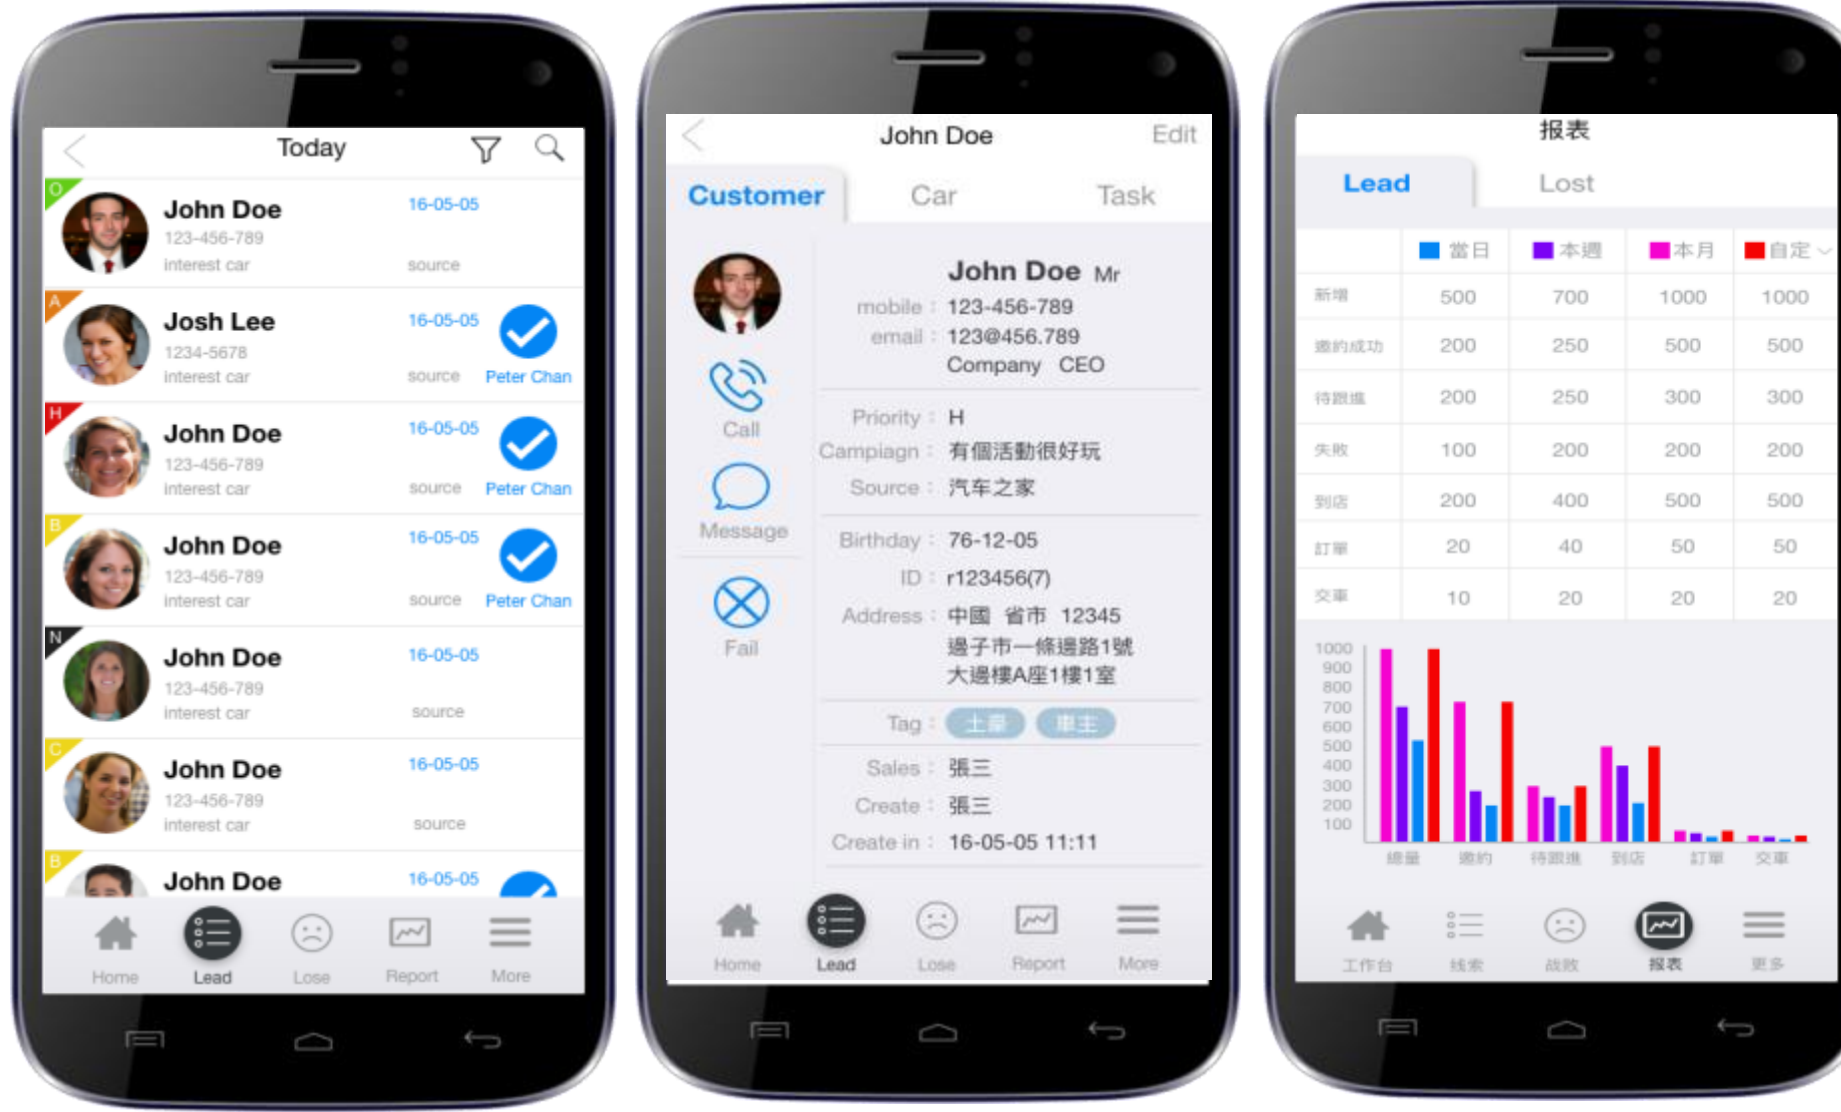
Today

O
John Doe 16-05-05
123-456-789
interest car source

A
Josh Lee 16-05-05
1234-5678
interest car source Peter Chan

H
John Doe 16-05-05
123-456-789
interest car source Peter Chan

B
John Doe 16-05-05
123-456-789
interest car source Peter Chan

N
John Doe 16-05-05
123-456-789
interest car source

C
John Doe 16-05-05
123-456-789
interest car source

B
John Doe 16-05-05

Home Lead Lose Report More

John Doe Edit

Customer Car Task

Call
Message
Fail

John Doe Mr
mobile : 123-456-789
email : 123@456.789
Company CEO

Priority : H
Campiagn : 有個活動很好玩
Source : 汽车之家

Birthday : 76-12-05
ID : r123456(7)
Address : 中國 省市 12345 過子市一條過路1號 大過樓A座1樓1室

Tag : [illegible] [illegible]

Sales : 張三
Create : 張三
Create in : 16-05-05 11:11

Home Lead Lose Report More

报表

Lead Lost

| | 當日 | 本週 | 本月 | 自定 |
|---|---|---|---|---|
| 新增 | 500 | 700 | 1000 | 1000 |
| 邀約成功 | 200 | 250 | 500 | 500 |
| 待跟進 | 200 | 250 | 300 | 300 |
| 失敗 | 100 | 200 | 200 | 200 |
| 到店 | 200 | 400 | 500 | 500 |
| 訂單 | 20 | 40 | 50 | 50 |
| 交車 | 10 | 20 | 20 | 20 |

1000
900
800
700
600
500
400
300
200
100

線量 邀約 待跟進 到店 訂單 交車

工作台 线索 战败 报表 更多